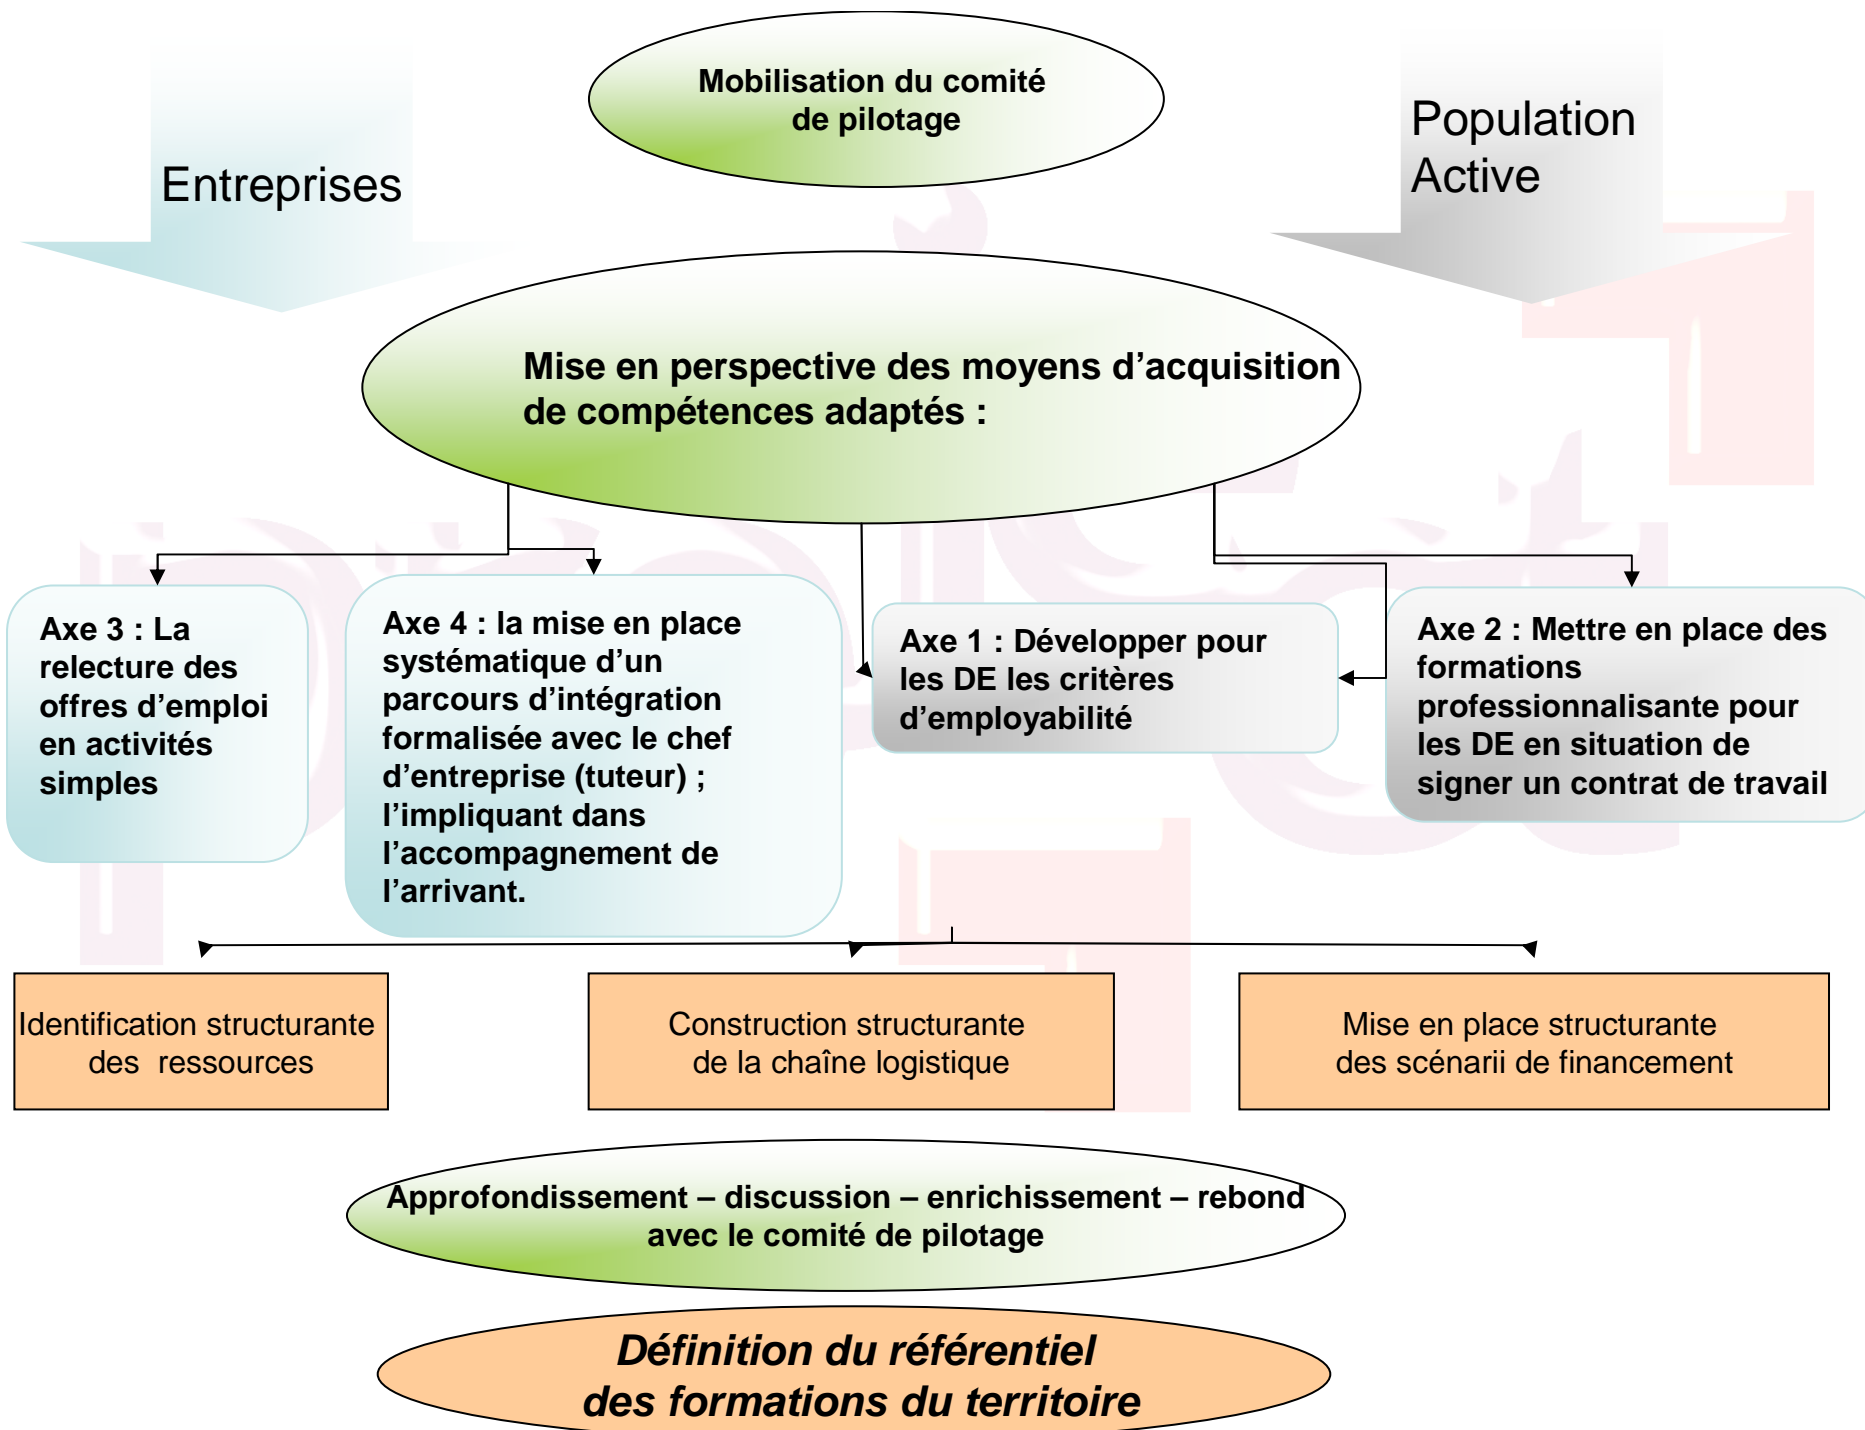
Mobilisation du comité de pilotage

Entreprises

Population Active

Mise en perspective des moyens d'acquisition de compétences adaptés :

Axe 3 : La relecture des offres d'emploi en activités simples

Axe 4 : la mise en place systématique d'un parcours d'intégration formalisée avec le chef d'entreprise (tuteur) ; l'impliquant dans l'accompagnement de l'arrivant.

Axe 1 : Développer pour les DE les critères d'employabilité

Axe 2 : Mettre en place des formations professionnalisante pour les DE en situation de signer un contrat de travail

Identification structurante des ressources

Construction structurante de la chaîne logistique

Mise en place structurante des scénarii de financement

Approfondissement – discussion – enrichissement – rebond avec le comité de pilotage

Définition du référentiel des formations du territoire